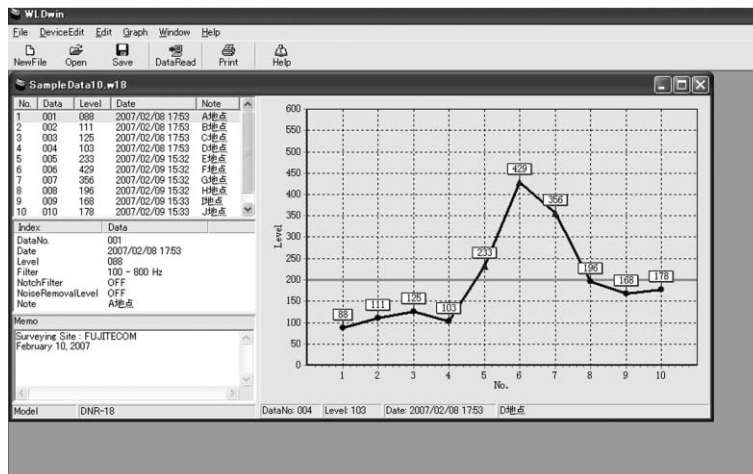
WLDwin

File DeviceEdit Edit Graph Window Help

NewFile Open Save DataRead Print Help

SampleData10.w18

| No. | Data | Level | Date | Note |
|---|---|---|---|---|
| 1 | 001 | 088 | 2007/02/08 17:53 | A地点 |
| 2 | 002 | 111 | 2007/02/08 17:53 | B地点 |
| 3 | 003 | 125 | 2007/02/08 17:53 | C地点 |
| 4 | 004 | 103 | 2007/02/08 17:53 | D地点 |
| 5 | 005 | 233 | 2007/02/09 15:32 | E地点 |
| 6 | 006 | 429 | 2007/02/09 15:32 | F地点 |
| 7 | 007 | 356 | 2007/02/09 15:32 | G地点 |
| 8 | 008 | 196 | 2007/02/09 15:32 | H地点 |
| 9 | 009 | 168 | 2007/02/09 15:33 | I地点 |
| 10 | 010 | 178 | 2007/02/09 15:33 | J地点 |

| Index | Data |
|---|---|
| DataNo. | 001 |
| Date | 2007/02/08 17:53 |
| Level | 088 |
| Filter | 100 ~ 800 Hz |
| NotchFilter | OFF |
| NoiseRemovalLevel | OFF |
| Note | A地点 |

Memo

Surveying Site : FUJITECOM
February 10, 2007

Model DNR-18

600
550
500
450
400
350
300
250
200
150
100
50
0

Level

88 111 125 103 233 429 356 196 168 178

1 2 3 4 5 6 7 8 9 10
No.

DataNo: 004 Level: 103 Date: 2007/02/08 17:53 D地点